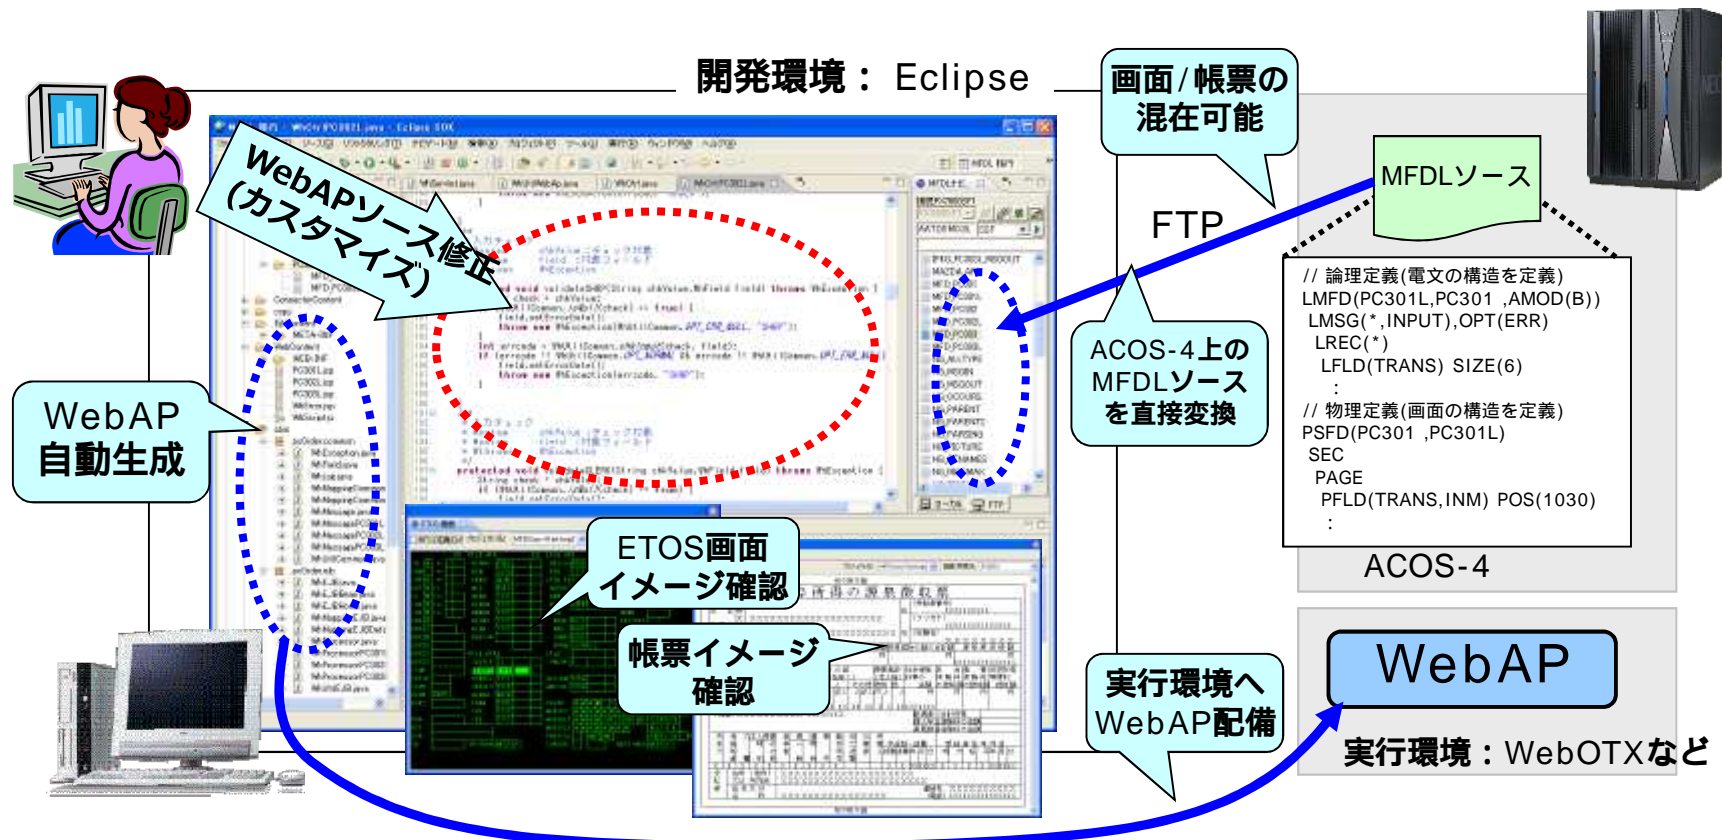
開発環境： Eclipse

画面/帳票の混在可能

WebAPソース修正(カスタマイズ)

MFDLソース

FTP

// 論理定義(電文の構造を定義)
LMFD(PC301L,PC301 ,AMOD(B))
LMSG(*,INPUT),OPT(ERR)
LREC(*)
LFLD(TRANS) SIZE(6)
:
// 物理定義(画面の構造を定義)
PSFD(PC301 ,PC301L)
SEC
PAGE
PFLD(TRANS,INM) POS(1030)
:

ACOS-4上のMFDLソースを直接変換

WebAP自動生成

ETOS画面イメージ確認

帳票イメージ確認

ACOS-4

WebAP

実行環境へWebAP配備

実行環境：WebOTXなど